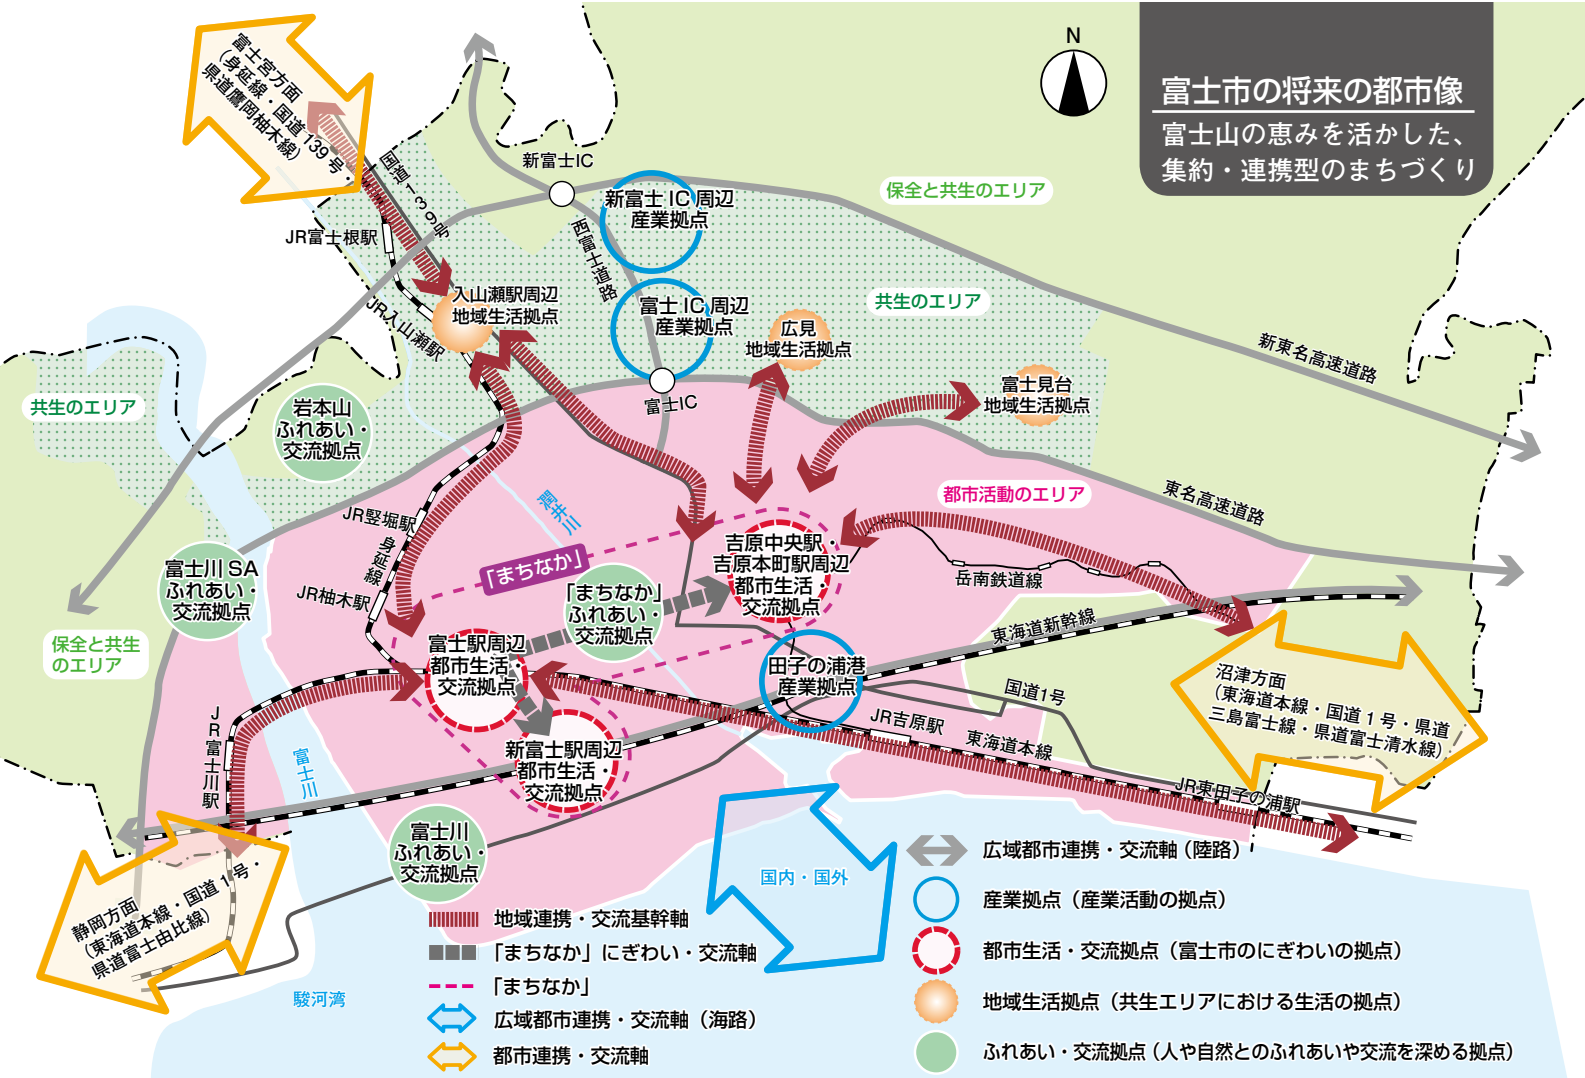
富士市の将来の都市像
富士山の恵みを活かした、集約・連携型のまちづくり

N

富士宮方面
(身延線・国道139号・県道鷹岡柚木線)

国道139号
新富士IC
新富士IC周辺
産業拠点
保全と共生のエリア
JR富士根駅
西富士道路
入山瀬駅周辺
地域生活拠点
JR入山瀬駅
富士IC周辺
産業拠点
共生のエリア
広見
地域生活拠点
新東名高速道路
共生のエリア
岩本山
ふれあい・
交流拠点
富士IC
富士見台
地域生活拠点
都市活動のエリア
東名高速道路
JR竪堀駅
潤井川
吉原中央駅・
吉原本町駅周辺
都市生活・
交流拠点
富士川SA
ふれあい・
交流拠点
「まちなか」
身延線
JR柚木駅
「まちなか」
ふれあい・
交流拠点
岳南鉄道線
東海道新幹線
保全と共生
のエリア
富士駅周辺
都市生活・
交流拠点
田子の浦港
産業拠点
国道1号
沼津方面
(東海道本線・国道1号・県道三島富士線・県道富士清水線)
JR富士川駅
JR吉原駅
東海道本線
新富士駅周辺
都市生活・
交流拠点
富士川
JR東田子の浦駅
富士川
ふれあい・
交流拠点
国内・国外
静岡方面
(東海道本線・国道1号・県道富士由比線)
地域連携・交流基幹軸
「まちなか」にぎわい・交流軸
「まちなか」
広域都市連携・交流軸(海路)
都市連携・交流軸
駿河湾
広域都市連携・交流軸(陸路)
産業拠点(産業活動の拠点)
都市生活・交流拠点(富士市のにぎわいの拠点)
地域生活拠点(共生エリアにおける生活の拠点)
ふれあい・交流拠点(人や自然とのふれあいや交流を深める拠点)